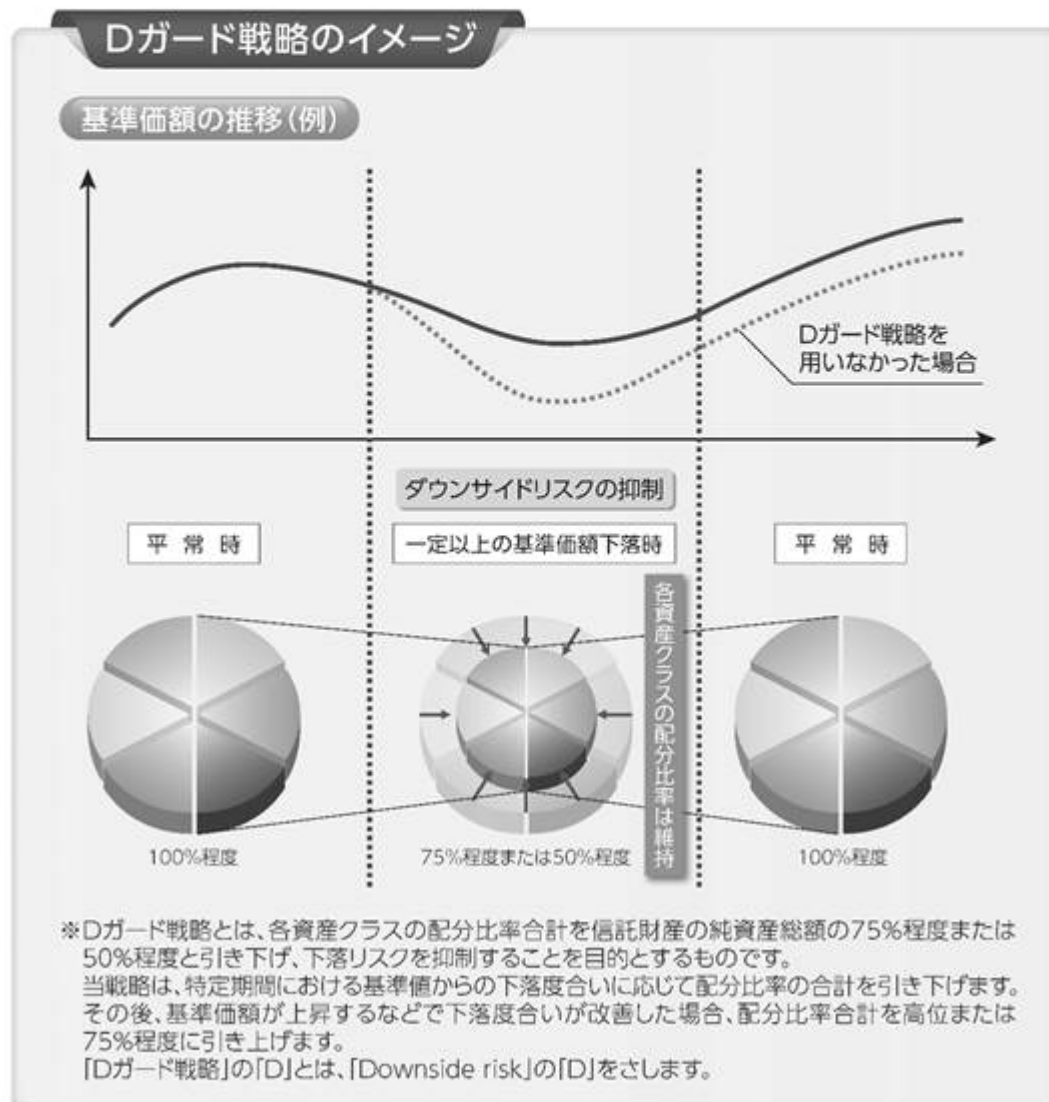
Dガード戦略のイメージ

基準価額の推移(例)

Dガード戦略を用いなかった場合

ダウンサイドリスクの抑制

平常時

一定以上の基準価額下落時

平常時

各資産クラスの配分比率は維持

100%程度

75%程度または50%程度

100%程度

※Dガード戦略とは、各資産クラスの配分比率合計を信託財産の純資産総額の75%程度または50%程度と引き下げ、下落リスクを抑制することを目的とするものです。
当戦略は、特定期間における基準値からの下落度合いに応じて配分比率の合計を引き下げます。その後、基準価額が上昇するなどで下落度合いが改善した場合、配分比率合計を高位または75%程度に引き上げます。
「Dガード戦略」の「D」とは、「Downside risk」の「D」をさします。